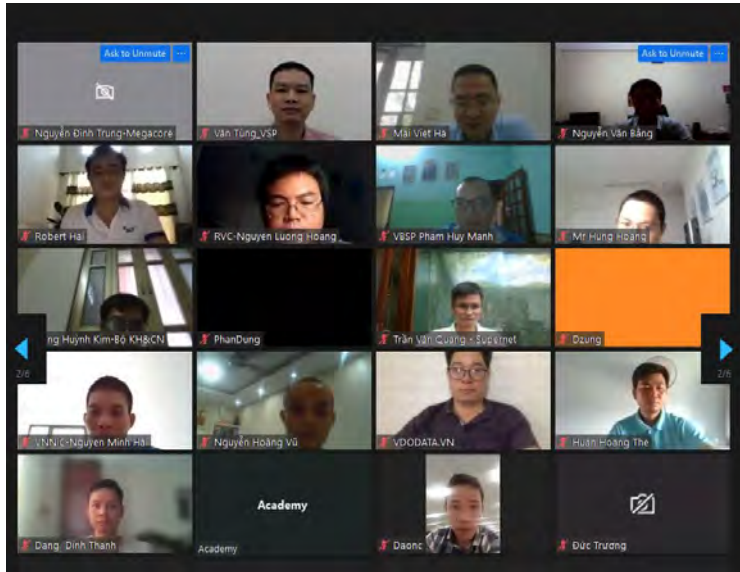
Ask to Unmute
Nguyễn Đình Trung-Megacore
Văn Tùng_VSP
Mai Việt Hà
Ask to Unmute
Nguyễn Văn Bằng
Robert Hải
RVC-Nguyen Luong Hoang
VBSP Pham Huy Manh
Mr Hung Hoàng
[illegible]ng Huỳnh Kim-Bộ KH&CN
PhanDung
Trần Văn Quang - Supernet
Dzung
2/6
2/6
VNNIC-Nguyen Minh Hải
Nguyễn Hoàng Vũ
VDODATA.VN
Huân Hoàng Thế
Dang Dinh Thanh
Academy
Academy
Daonc
Đức Trương